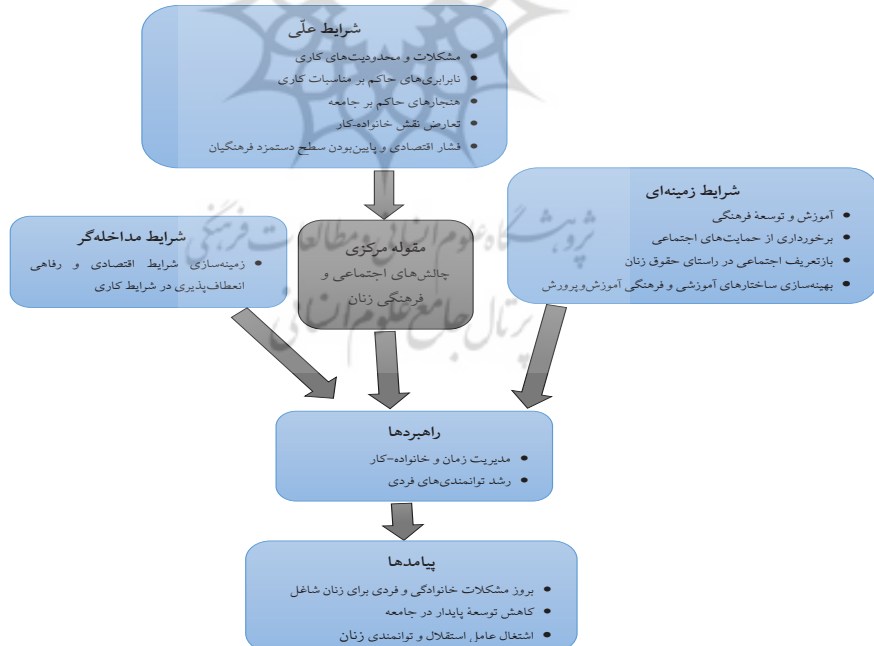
شرایط علّی
• مشکلات و محدودیت‌های کاری
• نابرابری‌های حاکم بر مناسبات کاری
• هنجارهای حاکم بر جامعه
• تعارض نقش خانواده-کار
• فشار اقتصادی و پایین‌بودن سطح دستمزد فرهنگیان

شرایط زمینه‌ای
• آموزش و توسعهٔ فرهنگی
• برخورداری از حمایت‌های اجتماعی
• بازتعریف اجتماعی در راستای حقوق زنان
• بهینه‌سازی ساختارهای آموزشی و فرهنگی آموزش‌وپرورش

شرایط مداخله‌گر
• زمینه‌سازی شرایط اقتصادی و رفاهی انعطاف‌پذیری در شرایط کاری

مقوله مرکزی
چالش‌های اجتماعی و فرهنگی زنان

راهبردها
• مدیریت زمان و خانواده-کار
• رشد توانمندی‌های فردی

پیامدها
• بروز مشکلات خانوادگی و فردی برای زنان شاغل
• کاهش توسعهٔ پایدار در جامعه
• اشتغال عامل استقلال و توانمندی زنان

پژوهشگاه علوم انسانی و مطالعات فرهنگی
پرتال جامع علوم انسانی